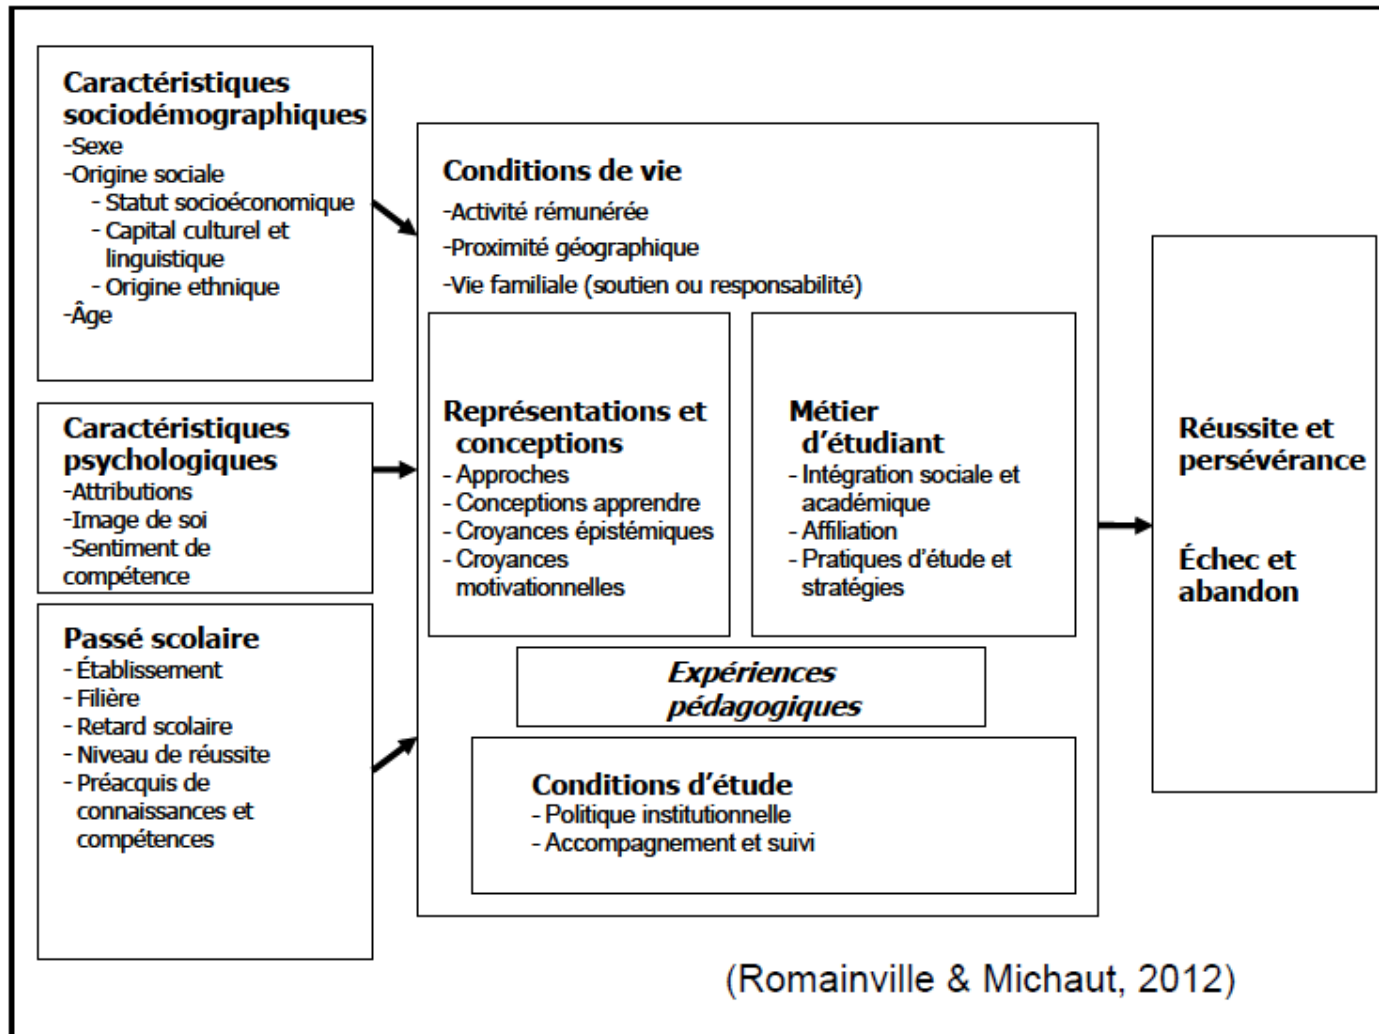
Caractéristiques sociodémographiques
-Sexe
-Origine sociale
- Statut socioéconomique
- Capital culturel et linguistique
- Origine ethnique
-Âge

Caractéristiques psychologiques
-Attributions
-Image de soi
-Sentiment de compétence

Passé scolaire
- Établissement
- Filière
- Retard scolaire
- Niveau de réussite
- Préacquis de connaissances et compétences

Conditions de vie
-Activité rémunérée
-Proximité géographique
-Vie familiale (soutien ou responsabilité)

Représentations et conceptions
- Approches
- Conceptions apprendre
- Croyances épistémiques
- Croyances motivationnelles

Métier d'étudiant
- Intégration sociale et académique
- Affiliation
- Pratiques d'étude et stratégies

Expériences pédagogiques

Conditions d'étude
- Politique institutionnelle
- Accompagnement et suivi

Réussite et persévérance

Échec et abandon

(Romainville & Michaut, 2012)